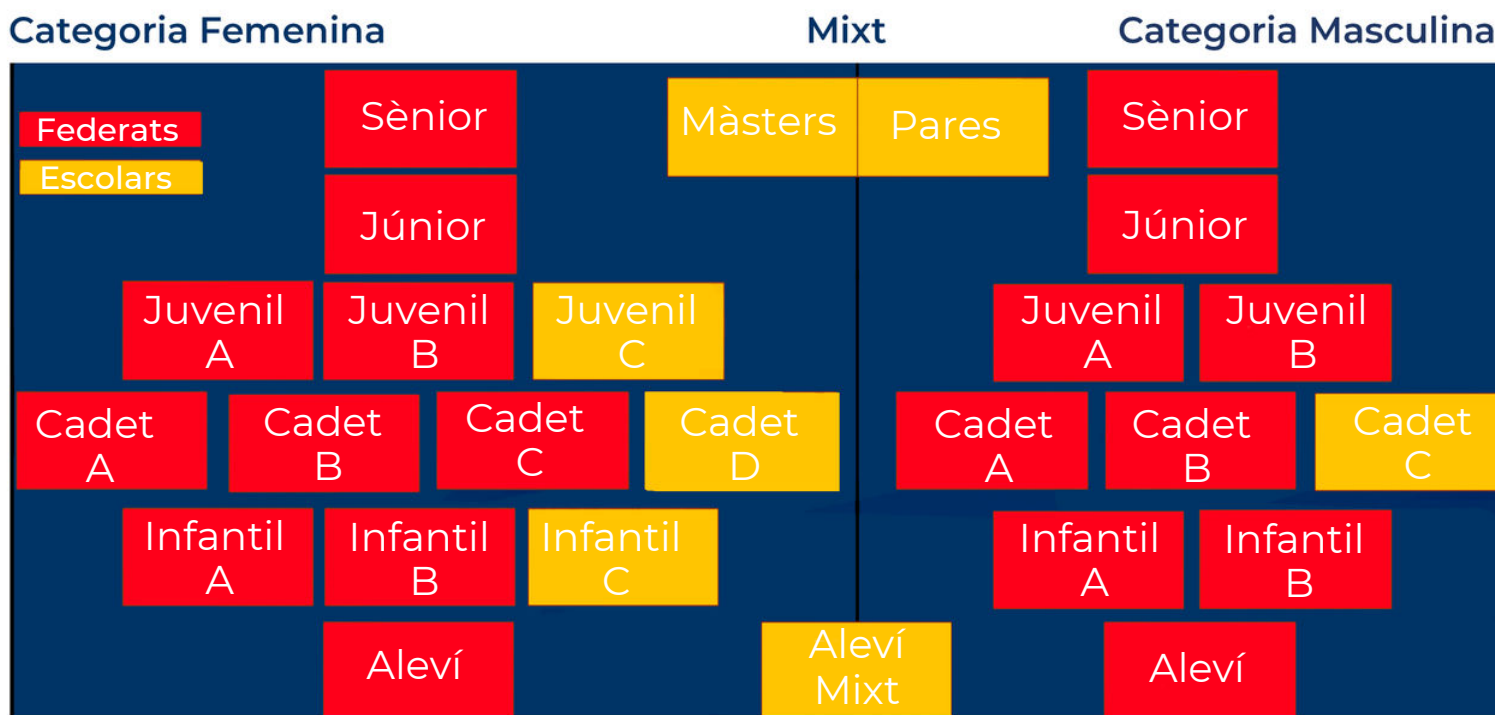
Categoria Femenina

Mixt

Categoria Masculina

Federats
Escolars

Sènior

Màsters

Pares

Sènior

Júnior

Júnior

Juvenil A

Juvenil B

Juvenil C

Juvenil A

Juvenil B

Cadet A

Cadet B

Cadet C

Cadet D

Cadet A

Cadet B

Cadet C

Infantil A

Infantil B

Infantil C

Infantil A

Infantil B

Aleví

Aleví Mixt

Aleví